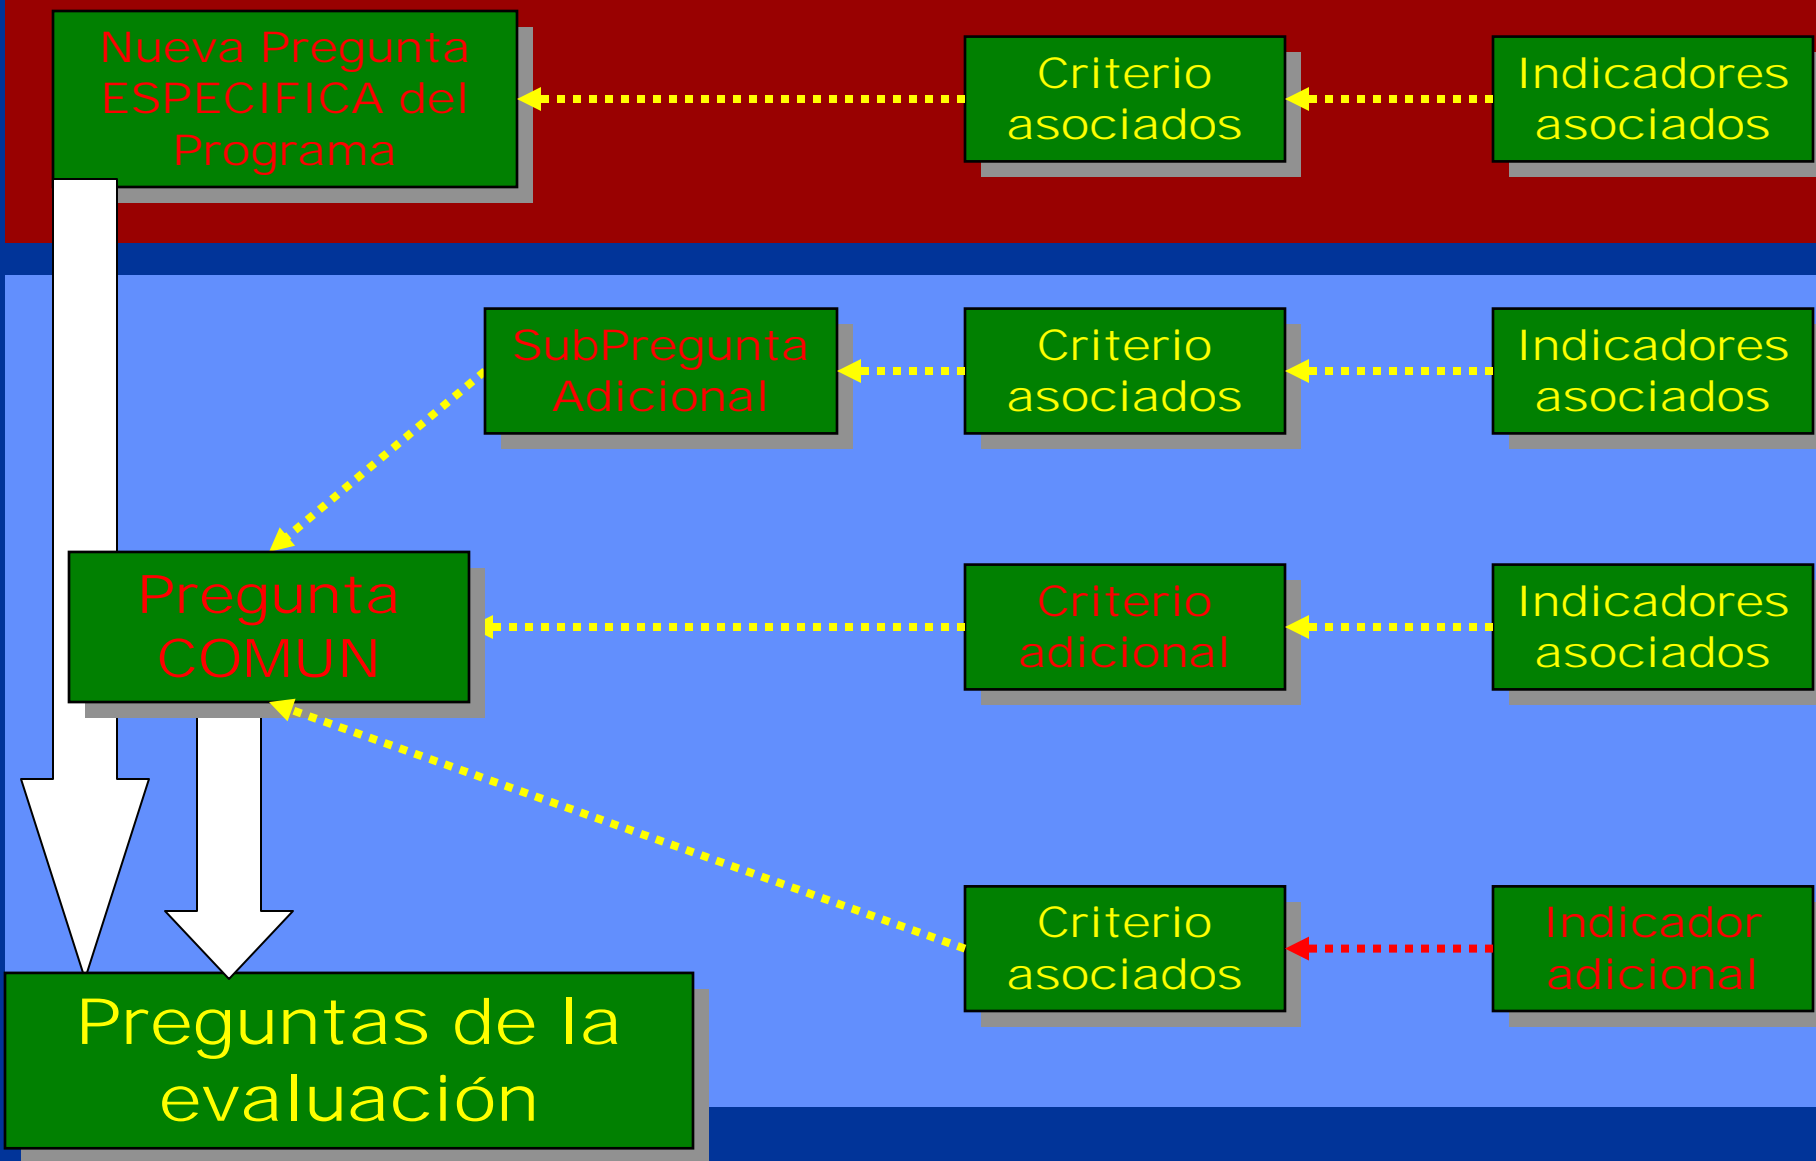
Nueva Pregunta ESPECIFICA del Programa

Criterio asociados

Indicadores asociados

SubPregunta Adicional

Criterio asociados

Indicadores asociados

Pregunta COMUN

Criterio adicional

Indicadores asociados

Criterio asociados

Indicador adicional

Preguntas de la evaluación